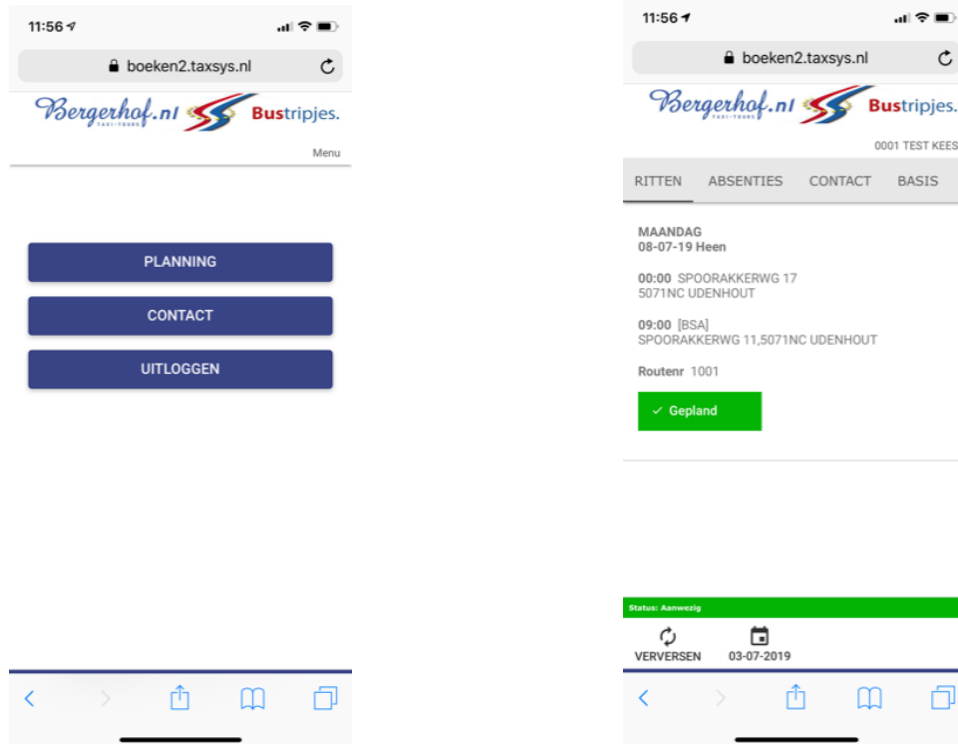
11:56

boeken2.taxsys.nl

Bergerhof.nl TAXI-TOURS Bustripjes.

Menu

PLANNING

CONTACT

UITLOGGEN

11:56

boeken2.taxsys.nl

Bergerhof.nl TAXI-TOURS Bustripjes.

0001 TEST KEES

RITTEN ABSENTIES CONTACT BASIS

MAANDAG
08-07-19 Heen

00:00 SPOORAKKERWG 17
5071NC UDENHOUT

09:00 [BSA]
SPOORAKKERWG 11,5071NC UDENHOUT

Routenr 1001

✓ Gepland

Status: Aanwezig

VERVERSEN 03-07-2019